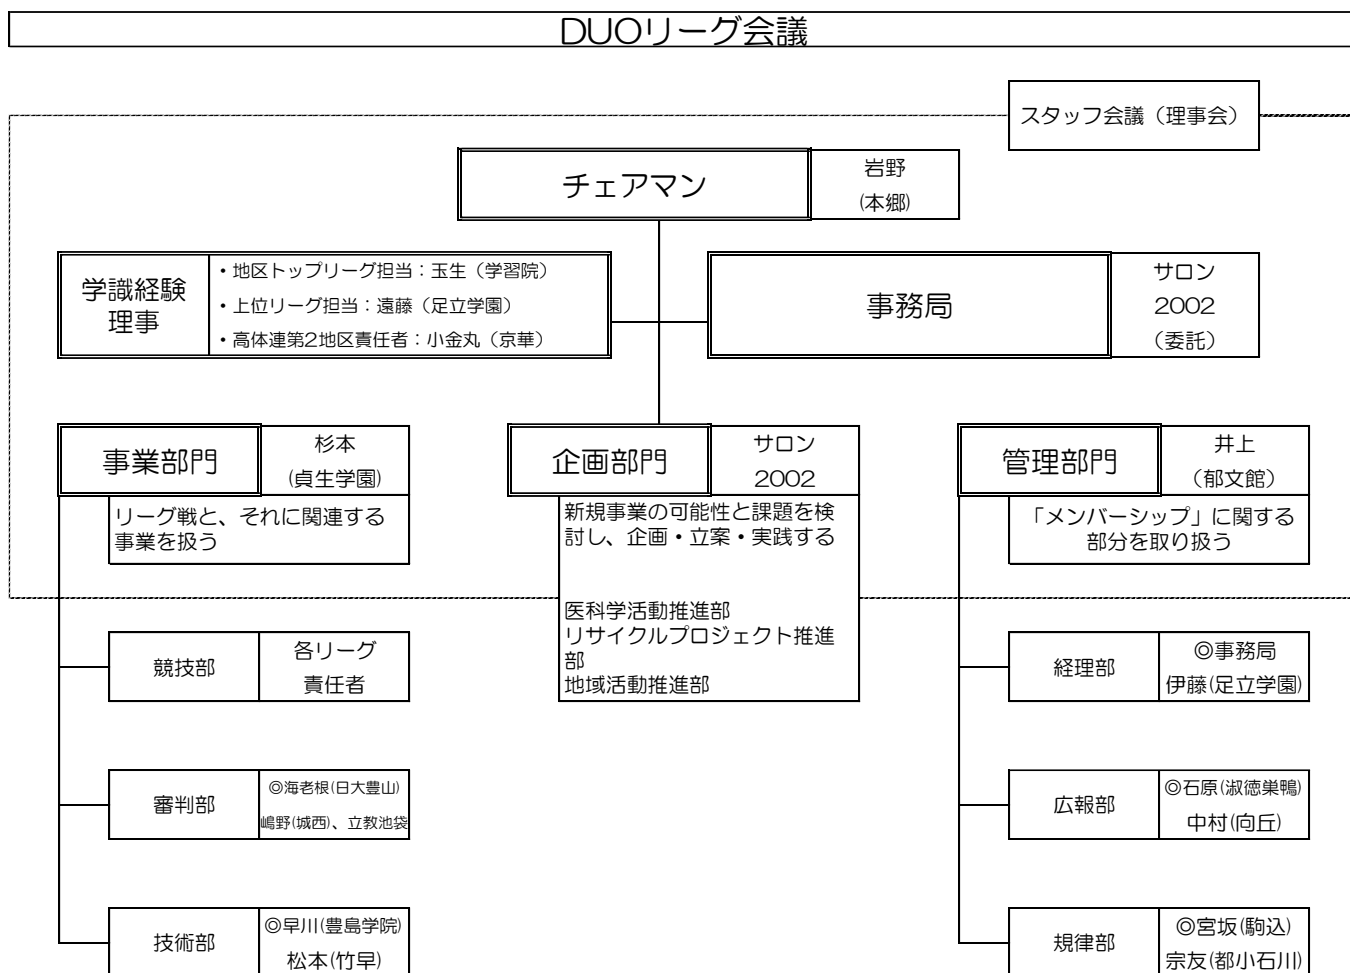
DUOリーグ会議

スタッフ会議（理事会）

チェアマン
岩野
(本郷)

学識経験理事
・地区トップリーグ担当：玉生（学習院）
・上位リーグ担当：遠藤（足立学園）
・高体連第2地区責任者：小金丸（京華）

事務局
サロン2002
（委託）

事業部門
杉本
(貞生学園)
リーグ戦と、それに関連する事業を扱う

企画部門
サロン2002
新規事業の可能性と課題を検討し、企画・立案・実践する

医科学活動推進部
リサイクルプロジェクト推進部
地域活動推進部

管理部門
井上
(郁文館)
「メンバーシップ」に関する部分を取り扱う

競技部
各リーグ責任者

審判部
◎海老根(日大豊山)
嶋野(城西)、立教池袋

技術部
◎早川(豊島学院)
松本(竹早)

経理部
◎事務局
伊藤(足立学園)

広報部
◎石原(淑徳巣鴨)
中村(向丘)

規律部
◎宮坂(駒込)
宗友(都小石川)